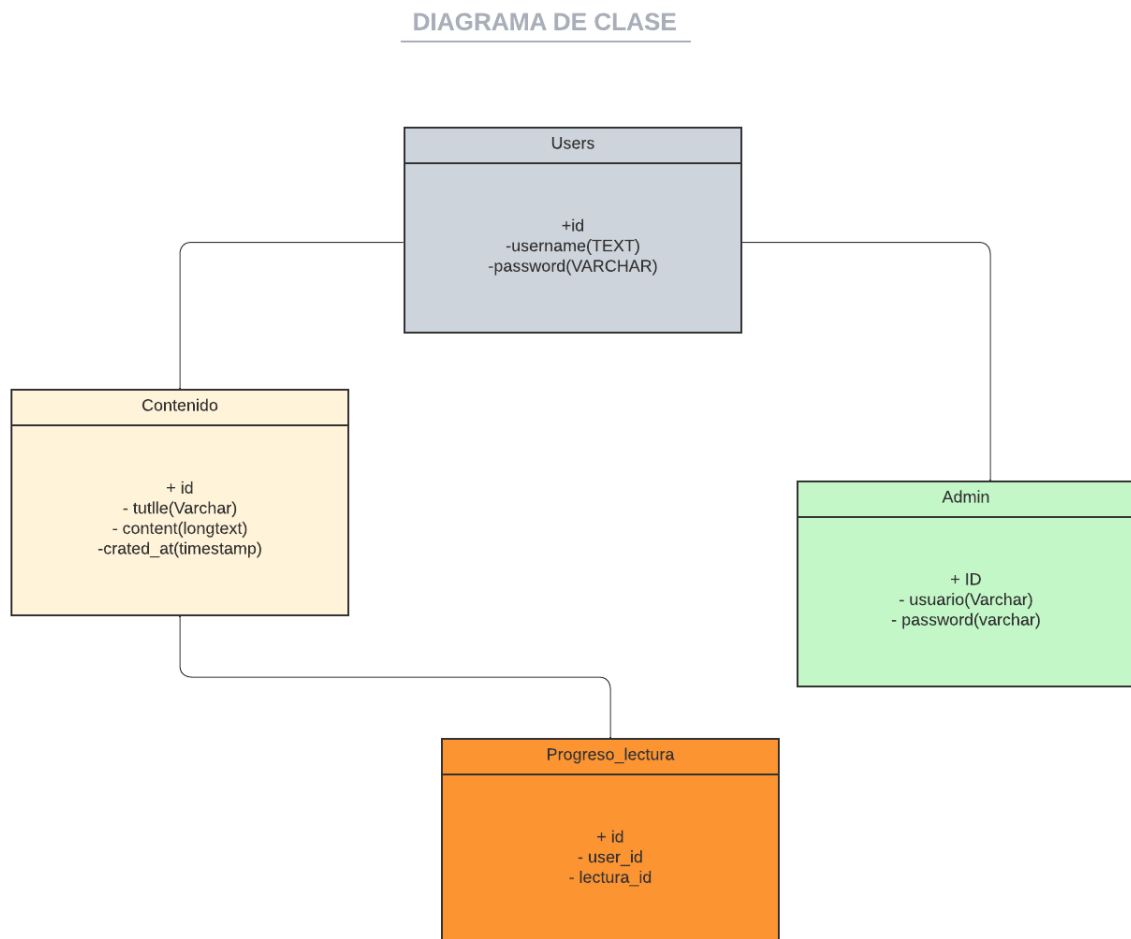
DIAGRAMA DE CLASE

Users

+id
-username(TEXT)
-password(VARCHAR)

Contenido

+ id
- tutlle(Varchar)
- content(longtext)
-crated_at(timestamp)

Admin

+ ID
- usuario(Varchar)
- password(varchar)

Progreso_lectura

+ id
- user_id
- lectura_id